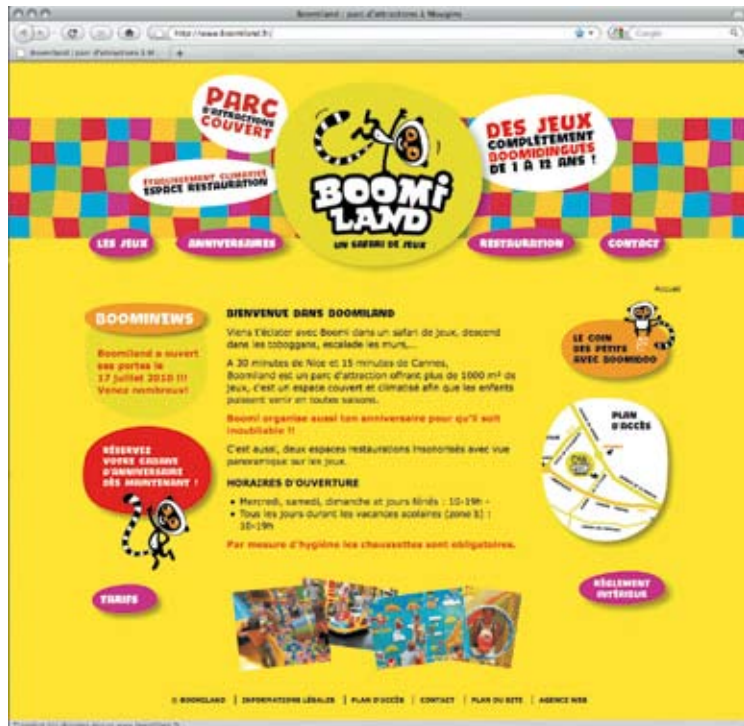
Boomiland : parc d'attractions à Mougins

http://www.boomiland.fr/

Google

Boomiland : parc d'attractions à M...

PARC D'ATTRACTIONS COUVERT

ÉTABLISSEMENT CLIMATISÉ ESPACE RESTAURATION

BOOMI LAND

UN SAFARI DE JEUX

DES JEUX COMPLÈTEMENT BOOMIDINGUES DE 1 À 12 ANS !

LES JEUX

ANNIVERSAIRES

RESTAURATION

CONTACT

Accueil

BOOMINEWS

Boomiland a ouvert ses portes le 17 juillet 2010 !!! Venez nombreux!

BIENVENUE DANS BOOMILAND

Viens t'éclater avec Boomi dans un safari de jeux, descend dans les toboggans, escalade les murs,...

A 30 minutes de Nice et 15 minutes de Cannes, Boomiland est un parc d'attraction offrant plus de 1000 m² de jeux, c'est un espace couvert et climatisé afin que les enfants puissent venir en toutes saisons.

Boomi organise aussi ton anniversaire pour qu'il soit inoubliable !!

C'est aussi, deux espaces restaurations insonorisés avec vue panoramique sur les jeux.

HORAIRES D'OUVERTURE

• Mercredi, samedi, dimanche et jours fériés : 10-19h -
• Tous les jours durant les vacances scolaires (zone B) : 10-19h

Par mesure d'hygiène les chaussettes sont obligatoires.

LE COIN DES PETITS AVEC BOOMIDOO

PLAN D'ACCÈS

RÉSERVEZ VOTRE GATEAU D'ANNIVERSAIRE DÈS MAINTENANT !

TARIFS

RÈGLEMENT INTÉRIEUR

© BOOMILAND | INFORMATIONS LÉGALES | PLAN D'ACCÈS | CONTACT | PLAN DU SITE | AGENCE WEB